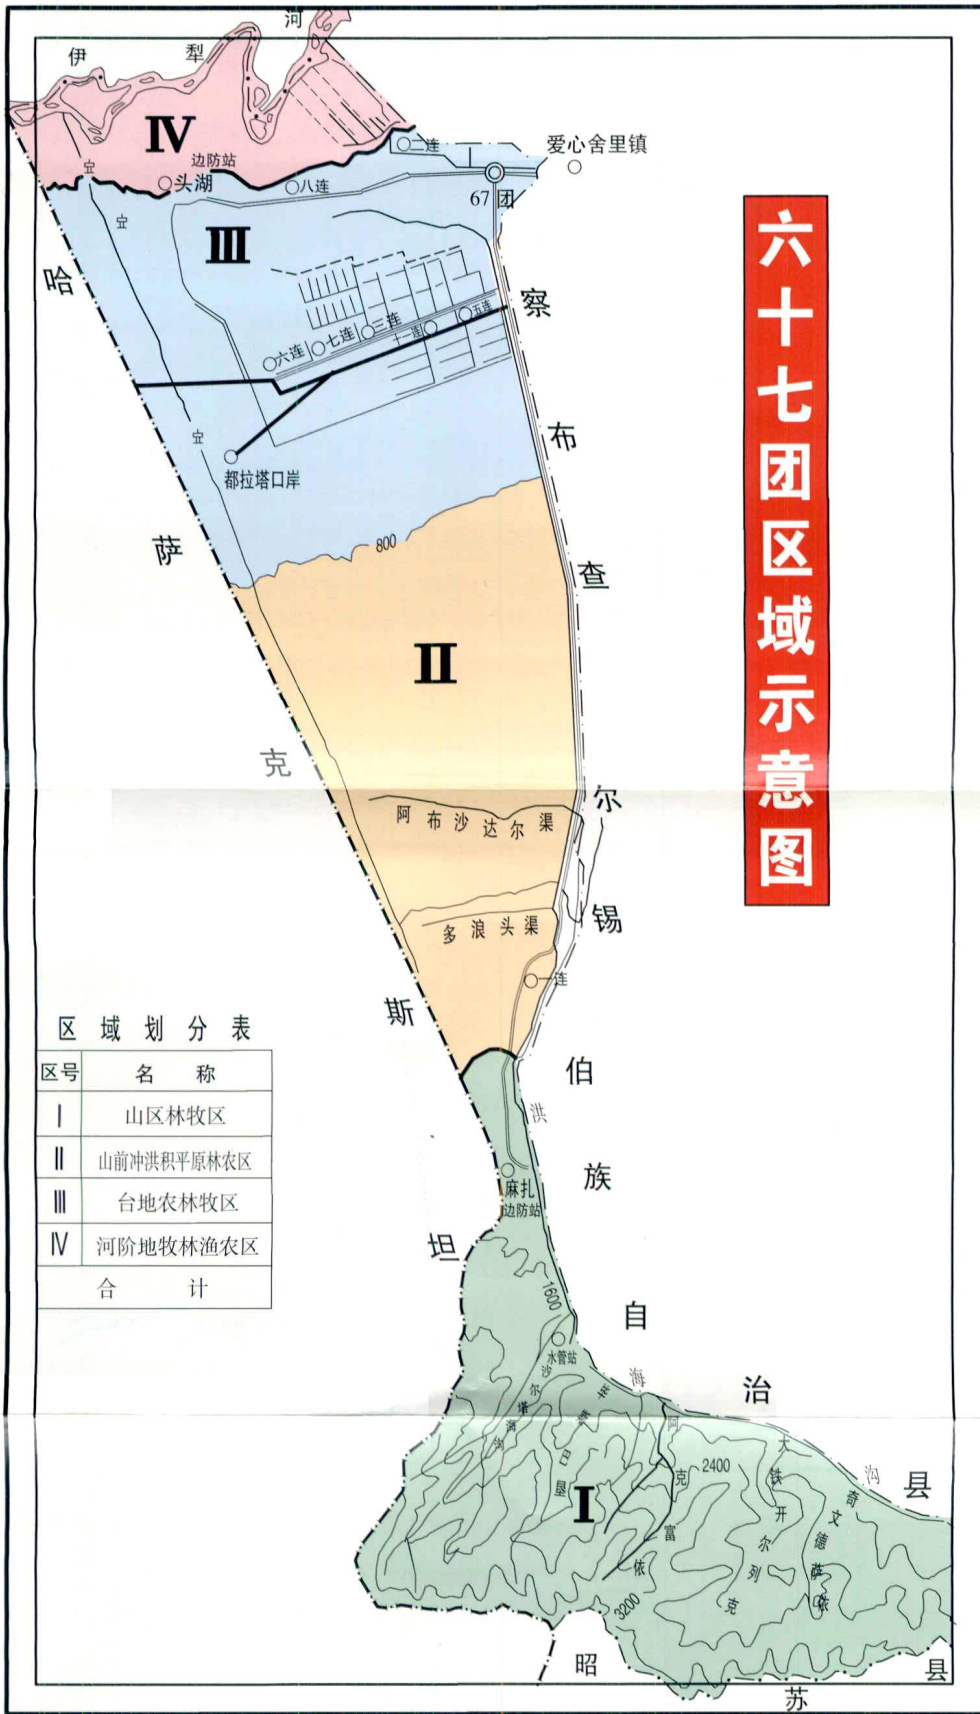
河

伊 犁

IV

边防站

头湖

二连

爱心舍里镇

67团

八连

III

哈

察

六连 七连 三连 十一连 五连

都拉塔口岸

布

萨

800

查

II

克

尔

阿 布 沙 达 尔 渠

锡

多 浪 头 渠

一连

斯

伯

洪

麻扎边防站

族

坦

1600

自

水管站

海

治

I

2400

3200

县

昭

苏

县

六十七团区域示意图

区 域 划 分 表

| 区号 | 名 称 |
|---|---|
| I | 山区林牧区 |
| II | 山前冲洪积平原林农区 |
| III | 台地农林牧区 |
| IV | 河阶地牧林渔农区 |
| 合 计 | |